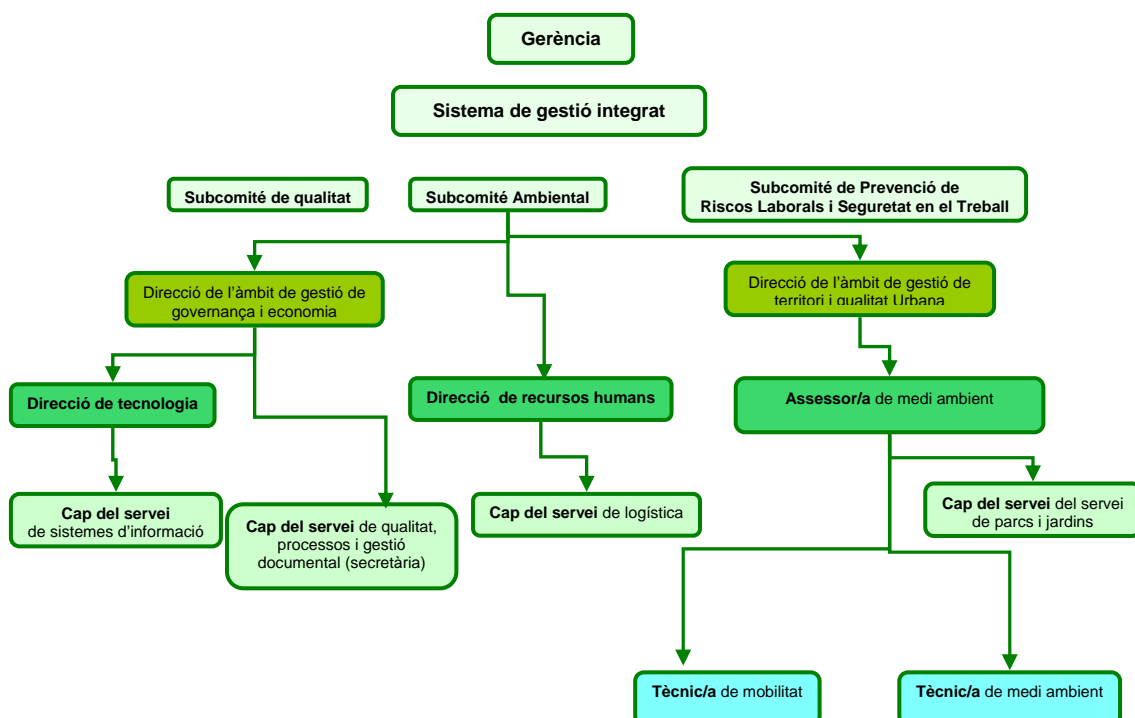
Gerència

Sistema de gestió integrat

Subcomité de qualitat

Subcomité Ambiental

Subcomité de Prevenció de Riscos Laborals i Seguretat en el Treball

Direcció de l'àmbit de gestió de governança i economia

Direcció de l'àmbit de gestió de territori i qualitat Urbana

Direcció de tecnologia

Direcció de recursos humans

Assessor/a de medi ambient

Cap del servei de sistemes d'informació

Cap del servei de qualitat, processos i gestió documental (secretària)

Cap del servei de logística

Cap del servei del servei de parcs i jardins

Tècnic/a de mobilitat

Tècnic/a de medi ambient